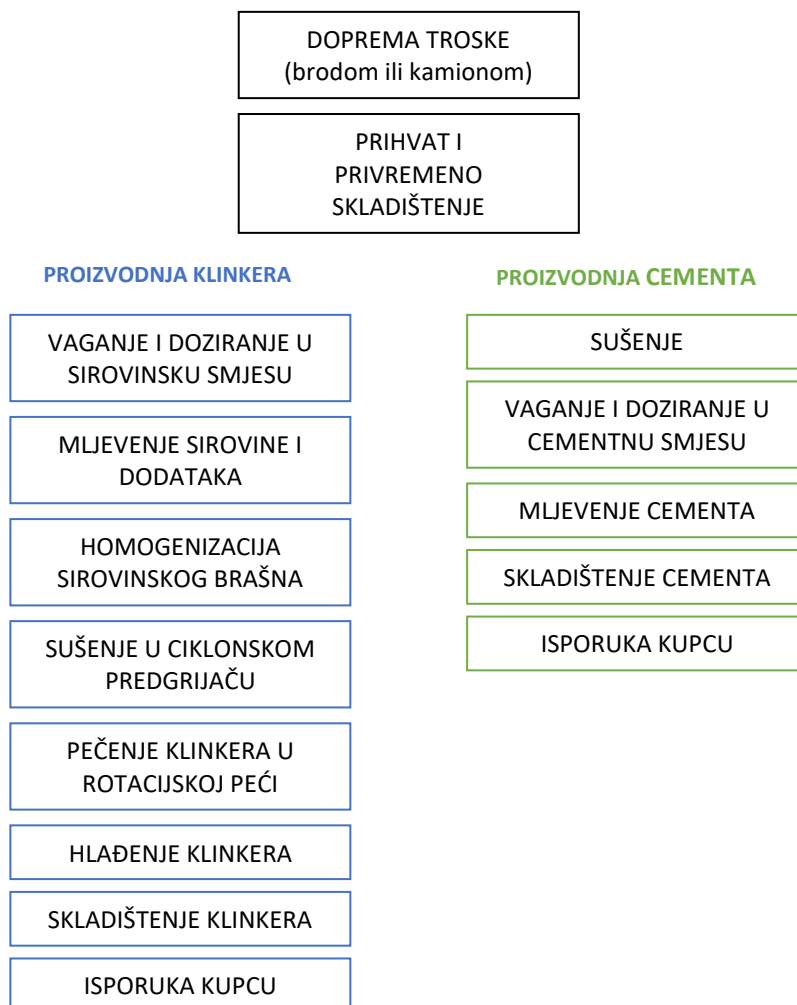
DOPREMA TROSKE
(brodom ili kamionom)

PRIHVAT I PRIVREMENO SKLADIŠTENJE

PROIZVODNJA KLINKERA

VAGANJE I DOZIRANJE U SIROVINSKU SMJESU

MLJEVENJE SIROVINE I DODATAKA

HOMOGENIZACIJA SIROVINSKOG BRAŠNA

SUŠENJE U CIKLONSKOM PREDGRIJAČU

PEČENJE KLINKERA U ROTACIJSKOJ PEĆI

HLAĐENJE KLINKERA

SKLADIŠTENJE KLINKERA

ISPORUKA KUPCU

PROIZVODNJA CEMENTA

SUŠENJE

VAGANJE I DOZIRANJE U CEMENTNU SMJESU

MLJEVENJE CEMENTA

SKLADIŠTENJE CEMENTA

ISPORUKA KUPCU